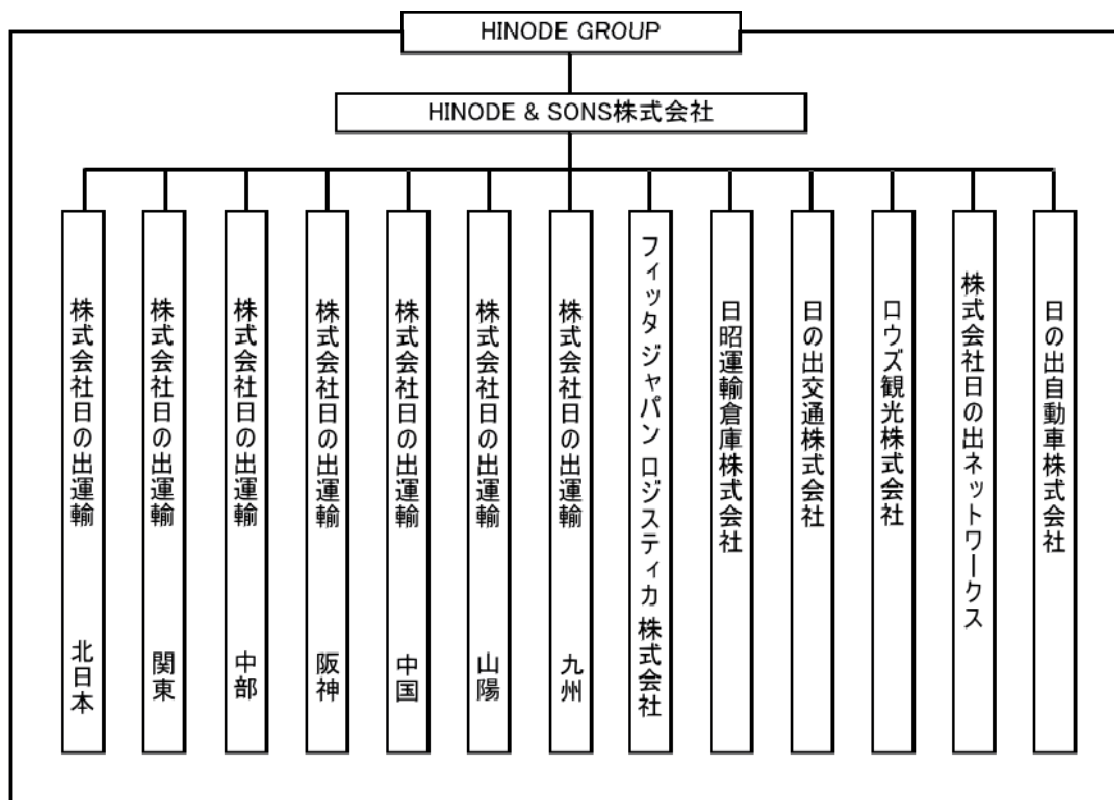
HINODE GROUP

HINODE & SONS株式会社

株式会社日の出運輸 北日本

株式会社日の出運輸 関東

株式会社日の出運輸 中部

株式会社日の出運輸 阪神

株式会社日の出運輸 中国

株式会社日の出運輸 山陽

株式会社日の出運輸 九州

フィッタ ジャパン ロジスティカ 株式会社

日昭運輸倉庫株式会社

日の出交通株式会社

ロウズ観光株式会社

株式会社日の出ネットワークス

日の出自動車株式会社